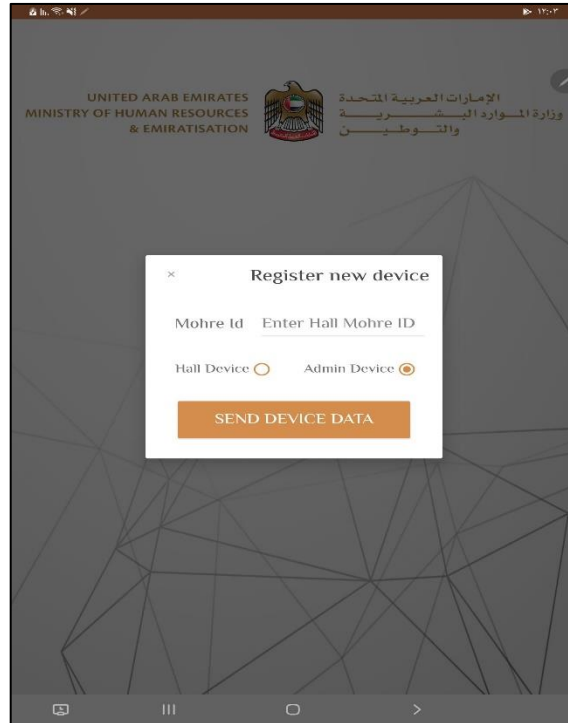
UNITED ARAB EMIRATES
MINISTRY OF HUMAN RESOURCES
& EMIRATISATION

الإمارات العربية المتحدة
وزارة المــوارد البـشــريـــة
والتـــوطـيـــن

×

Register new device

Mohre Id Enter Hall Mohre ID

Hall Device Admin Device

SEND DEVICE DATA